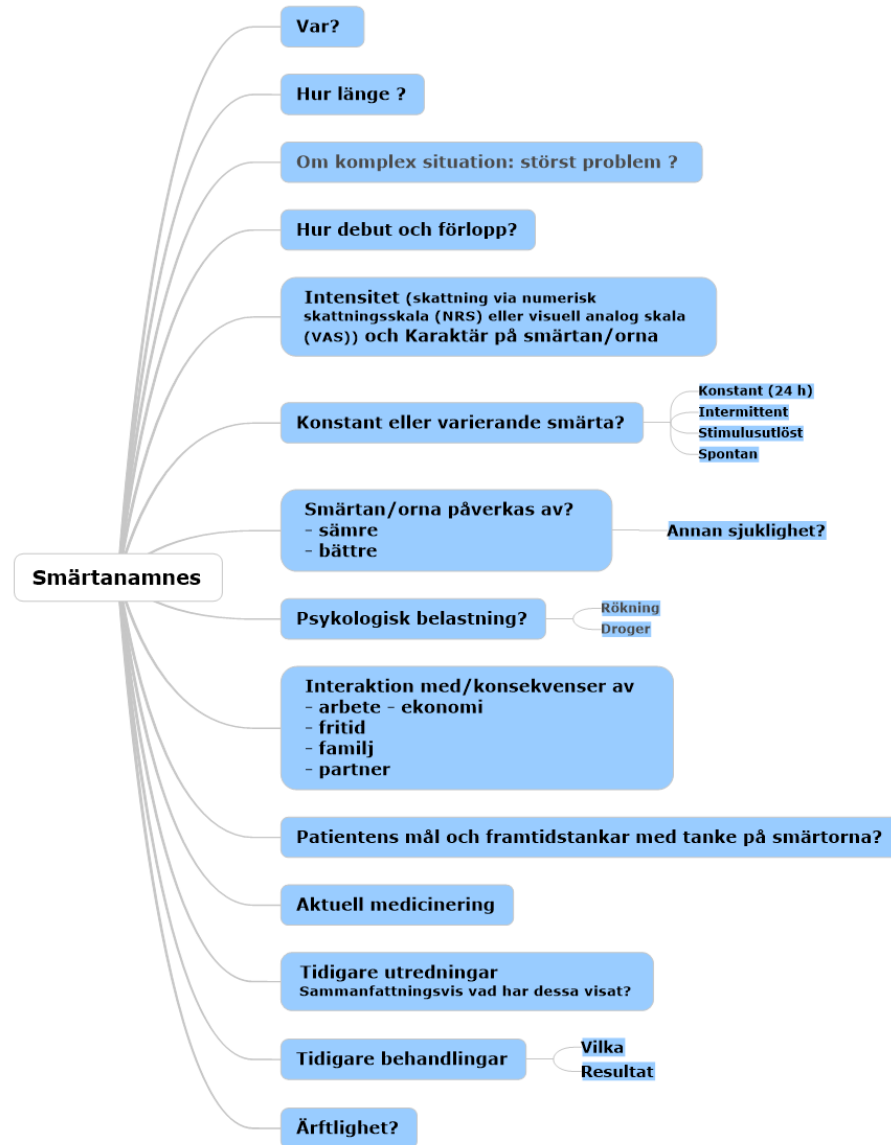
Smärtanamnes

Var?

Hur länge ?

Om komplex situation: störst problem ?

Hur debut och förlopp?

Intensitet (skattning via numerisk skattningsskala (NRS) eller visuell analog skala (VAS)) och Karaktär på smärtan/orna

Konstant eller varierande smärta?

Konstant (24 h)
Intermittent
Stimulusutlöst
Spontan

Smärtan/orna påverkas av?
- sämre
- bättre

Annan sjuklighet?

Psykologisk belastning?

Rökning
Droger

Interaktion med/konsekvenser av
- arbete - ekonomi
- fritid
- familj
- partner

Patientens mål och framtidstankar med tanke på smärtorna?

Aktuell medicinering

Tidigare utredningar
Sammanfattningsvis vad har dessa visat?

Tidigare behandlingar

Vilka
Resultat

Ärftlighet?